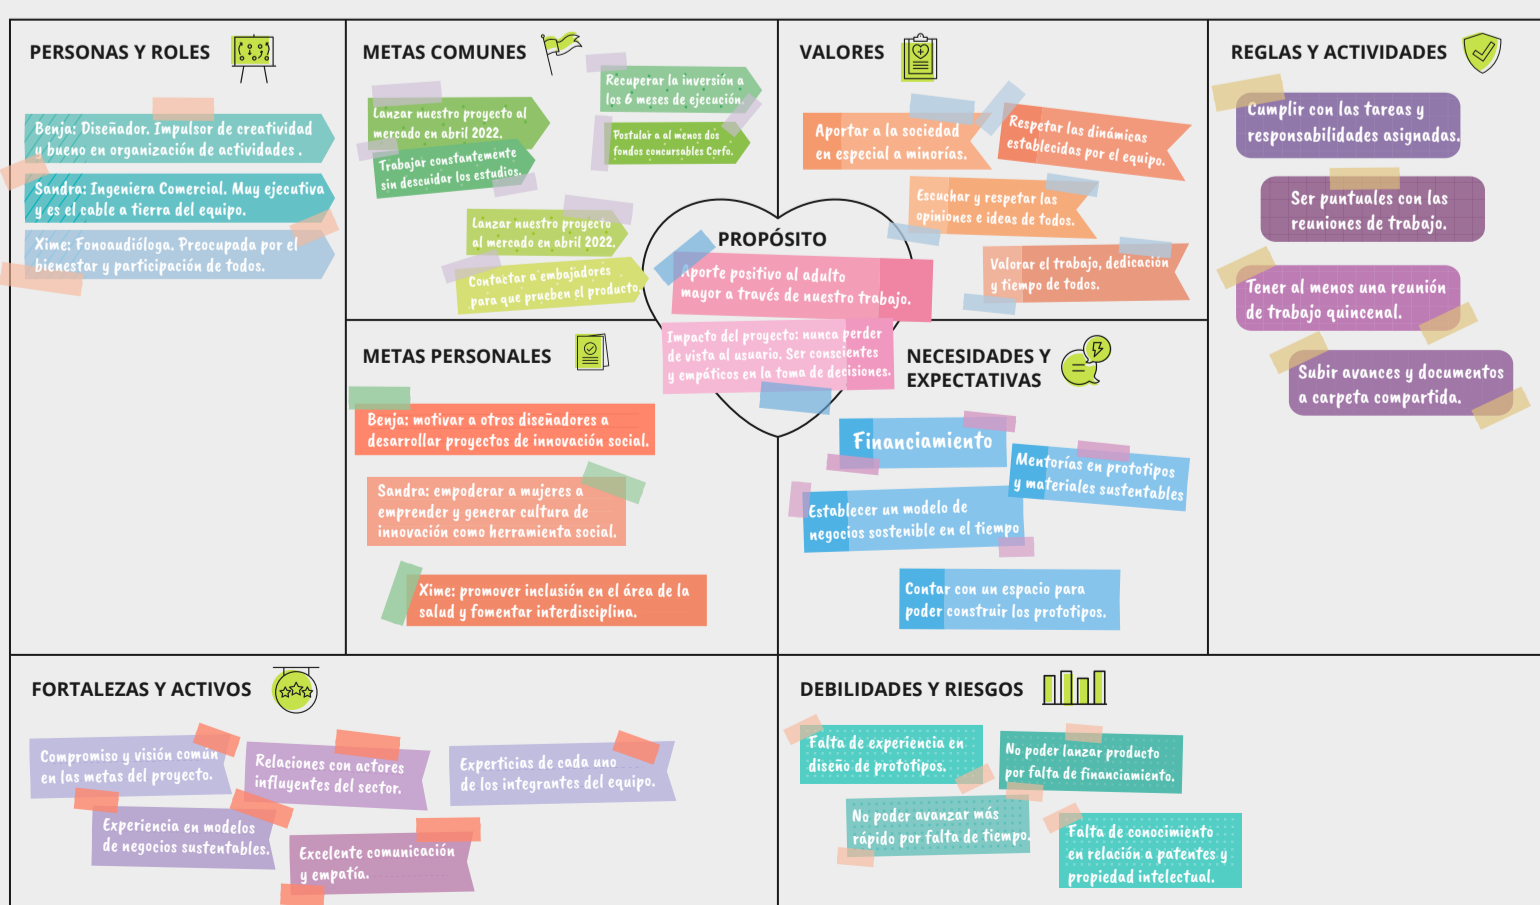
PERSONAS Y ROLES

Benja: Diseñador. Impulsor de creatividad y bueno en organización de actividades.

Sandra: Ingeniera Comercial. Muy ejecutiva y es el cable a tierra del equipo.

Xime: Fonoaudióloga. Preocupada por el bienestar y participación de todos.

METAS COMUNES

Lanzar nuestro proyecto al mercado en abril 2022.

Trabajar constantemente sin descuidar los estudios.

Recuperar la inversión a los 6 meses de ejecución.

Postular a al menos dos fondos concursables Corfo.

Lanzar nuestro proyecto al mercado en abril 2022.

Contactar a embajadores para que prueben el producto.

VALORES

Aportar a la sociedad en especial a minorías.

Respetar las dinámicas establecidas por el equipo.

Escuchar y respetar las opiniones e ideas de todos.

Valorar el trabajo, dedicación y tiempo de todos.

REGLAS Y ACTIVIDADES

Cumplir con las tareas y responsabilidades asignadas.

Ser puntuales con las reuniones de trabajo.

Tener al menos una reunión de trabajo quincenal.

Subir avances y documentos a carpeta compartida.

PROPÓSITO

Aporte positivo al adulto mayor a través de nuestro trabajo.

Impacto del proyecto: nunca perder de vista al usuario. Ser conscientes y empáticos en la toma de decisiones.

METAS PERSONALES

Benja: motivar a otros diseñadores a desarrollar proyectos de innovación social.

Sandra: empoderar a mujeres a emprender y generar cultura de innovación como herramienta social.

Xime: promover inclusión en el área de la salud y fomentar interdisciplina.

NECESIDADES Y EXPECTATIVAS

Financiamiento

Mentorías en prototipos y materiales sustentables

Establecer un modelo de negocios sostenible en el tiempo

Contar con un espacio para poder construir los prototipos.

FORTALEZAS Y ACTIVOS

Compromiso y visión común en las metas del proyecto.

Relaciones con actores influyentes del sector.

Experticias de cada uno de los integrantes del equipo.

Experiencia en modelos de negocios sustentables.

Excelente comunicación y empatía.

DEBILIDADES Y RIESGOS

Falta de experiencia en diseño de prototipos.

No poder lanzar producto por falta de financiamiento.

No poder avanzar más rápido por falta de tiempo.

Falta de conocimiento en relación a patentes y propiedad intelectual.